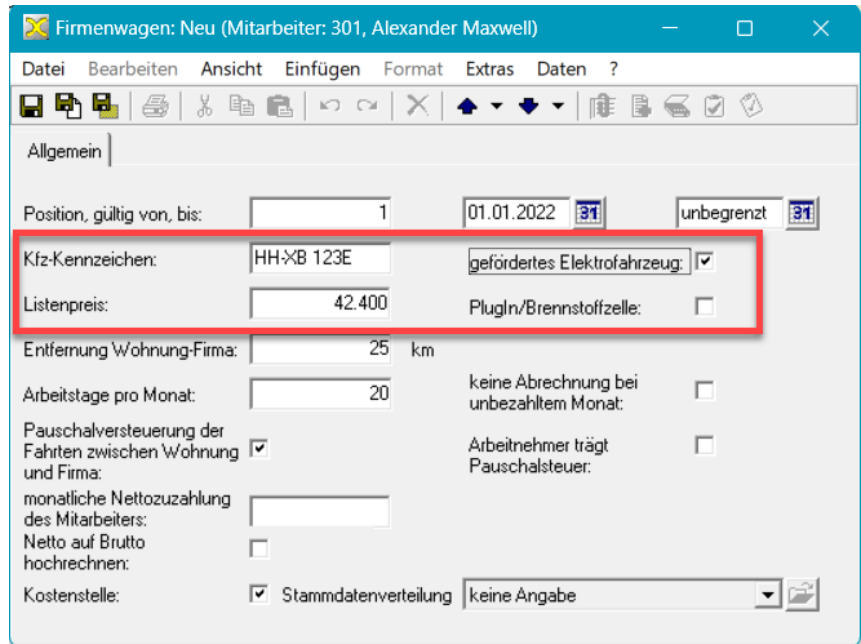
Firmenwagen: Neu (Mitarbeiter: 301, Alexander Maxwell)

Datei Bearbeiten Ansicht Einfügen Format Extras Daten ?

Allgemein

Position, gültig von, bis: 1 01.01.2022 31 unbegrenzt 31

Kfz-Kennzeichen: HH-XB 123E

gefördertes Elektrofahrzeug: ☑

Listenpreis: 42.400

PlugIn/Brennstoffzelle: ☐

Entfernung Wohnung-Firma: 25 km

Arbeitstage pro Monat: 20

keine Abrechnung bei unbezahltem Monat: ☐

Pauschalversteuerung der Fahrten zwischen Wohnung und Firma: ☑

Arbeitnehmer trägt Pauschalsteuer: ☐

monatliche Nettozuzahlung des Mitarbeiters:

Netto auf Brutto hochrechnen: ☐

Kostenstelle: ☑ Stammdatenverteilung keine Angabe